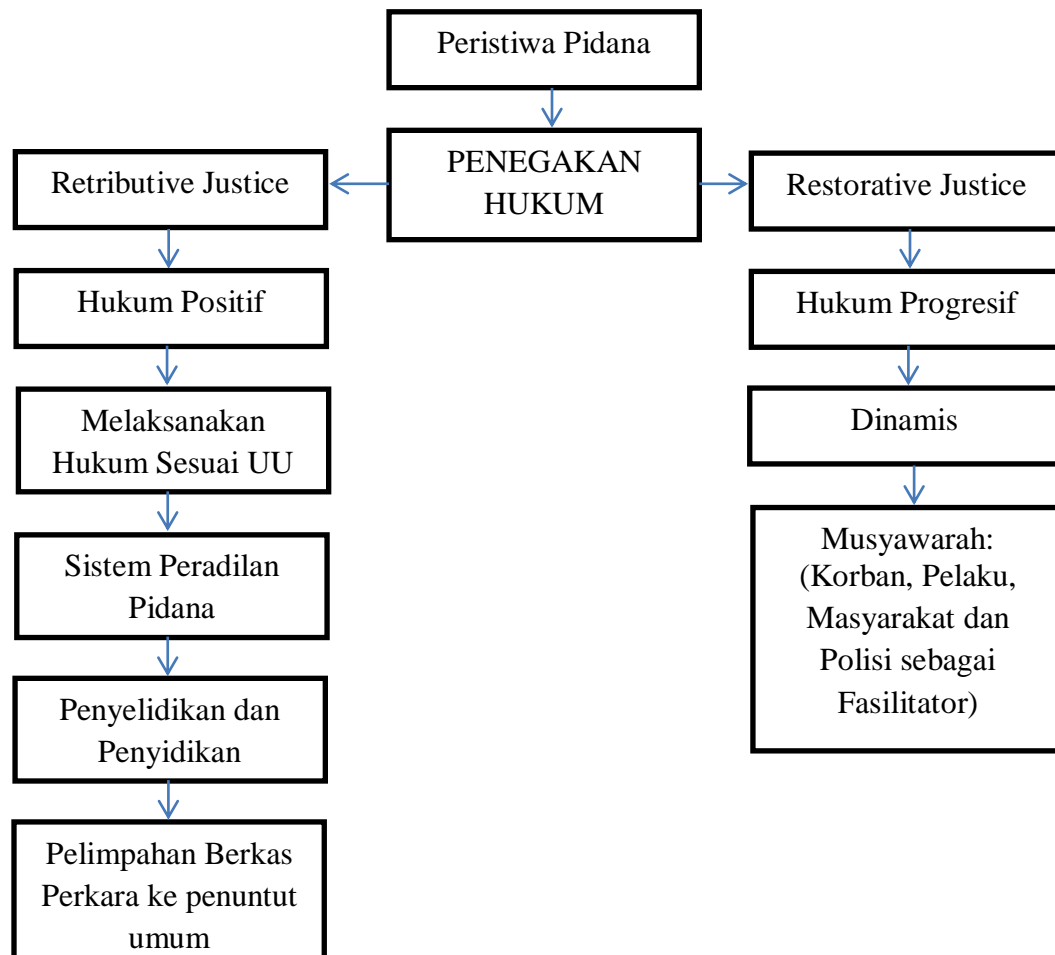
Peristiwa Pidana

PENEGAKAN HUKUM

Retributive Justice

Hukum Positif

Melaksanakan Hukum Sesuai UU

Sistem Peradilan Pidana

Penyelidikan dan Penyidikan

Pelimpahan Berkas Perkara ke penuntut umum

Restorative Justice

Hukum Progresif

Dinamis

Musyawarah: (Korban, Pelaku, Masyarakat dan Polisi sebagai Fasilitator)